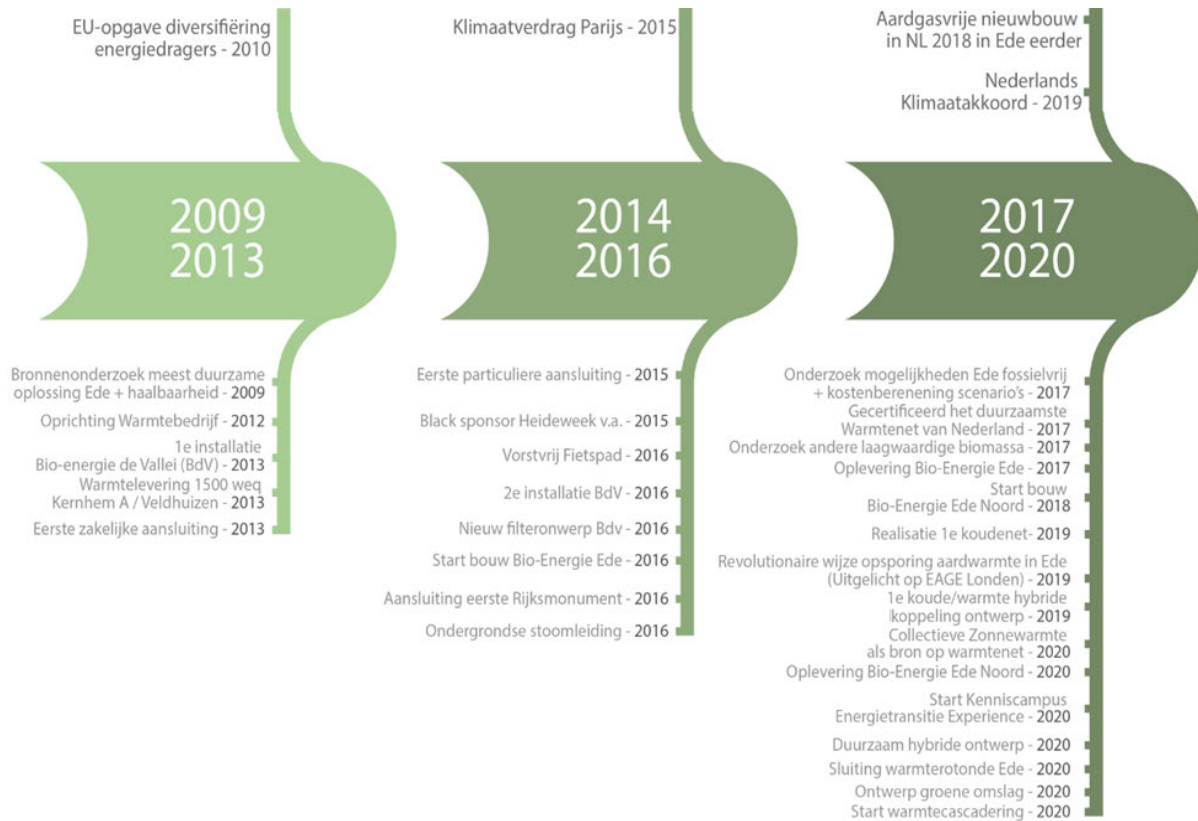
EU-opgave diversifiëring energiedragers - 2010

2009
2013

Bronnenonderzoek meest duurzame oplossing Ede + haalbaarheid - 2009

Oprichting Warmtebedrijf - 2012

1e installatie Bio-energie de Vallei (BdV) - 2013

Warmtelevering 1500 weq Kernhem A / Veldhuizen - 2013

Eerste zakelijke aansluiting - 2013

Klimaatverdrag Parijs - 2015

2014
2016

Eerste particuliere aansluiting - 2015

Black sponsor Heideweek v.a. - 2015

Vorstvrij Fietspad - 2016

2e installatie BdV - 2016

Nieuw filteronwerp Bdv - 2016

Start bouw Bio-Energie Ede - 2016

Aansluiting eerste Rijksmonument - 2016

Ondergrondse stoomleiding - 2016

Aardgasvrije nieuwbouw in NL 2018 in Ede eerder

Nederlands Klimaatakkoord - 2019

2017
2020

Onderzoek mogelijkheden Ede fossielvrij + kostenberenening scenario's - 2017

Gecertificeerd het duurzaamste Warmtenet van Nederland - 2017

Onderzoek andere laagwaardige biomassa - 2017

Oplevering Bio-Energie Ede - 2017

Start bouw Bio-Energie Ede Noord - 2018

Realisatie 1e koudenet- 2019

Revolutionaire wijze opsporing aardwarmte in Ede (Uitgelicht op EAGE Londen) - 2019

1e koude/warmte hybride koppeling ontwerp - 2019

Collectieve Zonnewarmte als bron op warmtenet - 2020

Oplevering Bio-Energie Ede Noord - 2020

Start Kenniscampus Energietransitie Experience - 2020

Duurzaam hybride ontwerp - 2020

Sluiting warmterotonde Ede - 2020

Ontwerp groene omslag - 2020

Start warmtecascadering - 2020